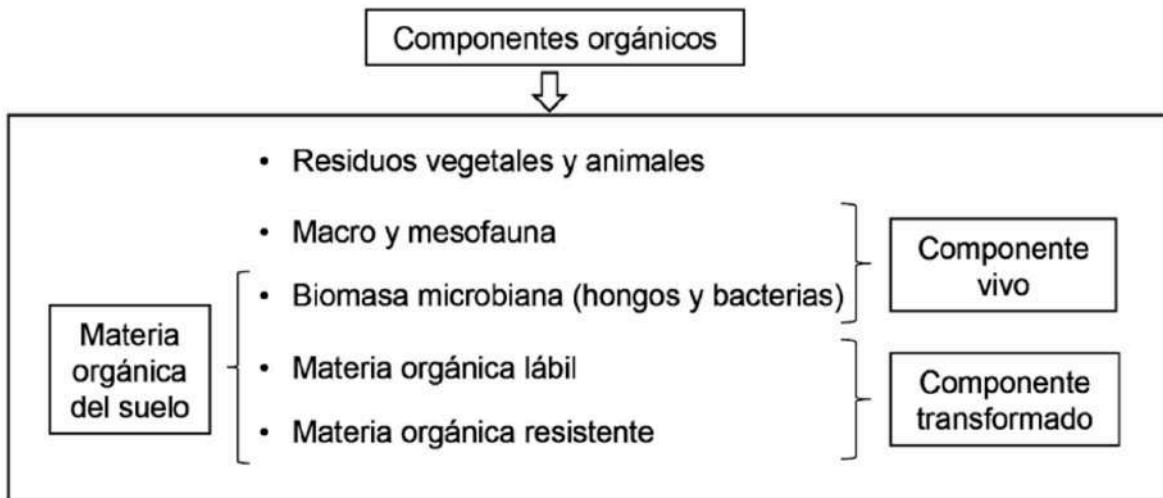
Componentes orgánicos

• Residuos vegetales y animales
• Macro y mesofauna
• Biomasa microbiana (hongos y bacterias)
• Materia orgánica lábil
• Materia orgánica resistente

Materia orgánica del suelo

Componente vivo

Componente transformado